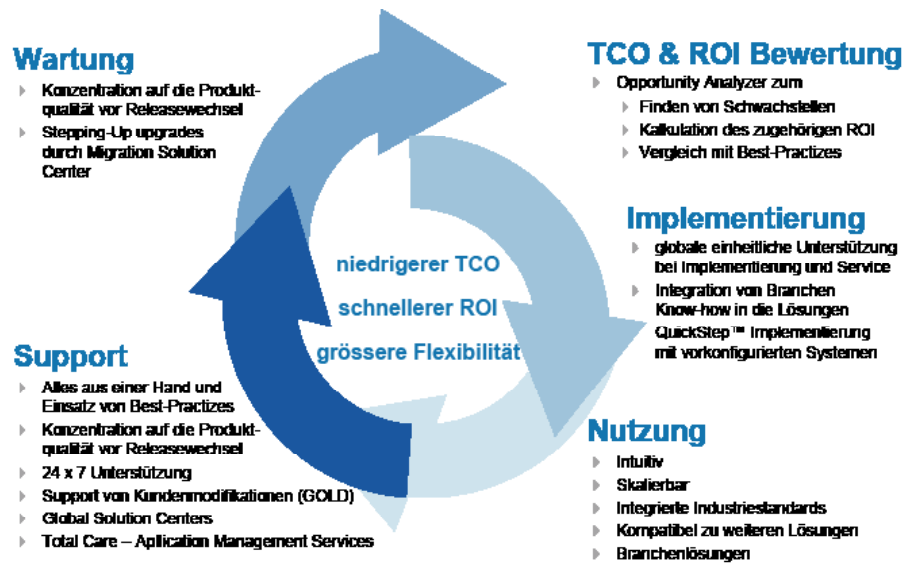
Wartung
- Konzentration auf die Produktqualität vor Releasewechsel
- Stepping-Up upgrades durch Migration Solution Center

TCO & ROI Bewertung
- Opportunity Analyzer zum
  - Finden von Schwachstellen
  - Kalkulation des zugehörigen ROI
  - Vergleich mit Best-Practizes

Implementierung
- globale einheitliche Unterstützung bei Implementierung und Service
- Integration von Branchen Know-how in die Lösungen QuickStep™ Implementierung mit vorkonfigurierten Systemen

niedrigerer TCO
schnellerer ROI
grössere Flexibilität

Support
- Alles aus einer Hand und Einsatz von Best-Practizes
- Konzentration auf die Produktqualität vor Releasewechsel
- 24 x 7 Unterstützung
- Support von Kundenmodifikationen (GOLD)
- Global Solution Centers
- Total Care – Application Management Services

Nutzung
- Intuitiv
- Skalierbar
- Integrierte Industriestandards
- Kompatibel zu weiteren Lösungen
- Branchenlösungen